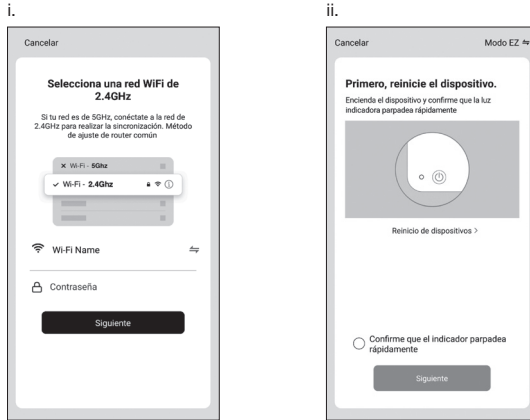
i.

Cancelar

Selecciona una red WiFi de 2.4GHz

Si tu red es de 5GHz, conéctate a la red de 2.4GHz para realizar la sincronización. Método de ajuste de router común

✕ Wi-Fi - 5Ghz

✓ Wi-Fi - 2.4Ghz

Wi-Fi Name

Contraseña

Siguiente

ii.

Cancelar

Modo EZ ⇋

Primero, reinicie el dispositivo.

Encienda el dispositivo y confirme que la luz indicadora parpadea rápidamente

Reinicio de dispositivos >

Confirme que el indicador parpadea rápidamente

Siguiente